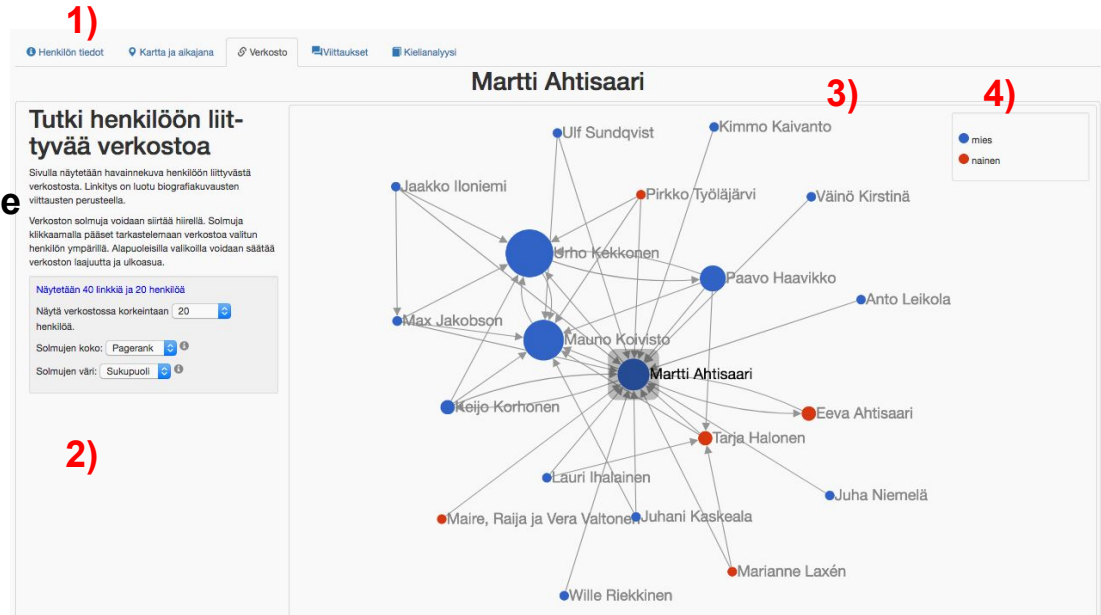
1)

Henkilön tiedot | Kartta ja aikajana | Verkosto | Viittaukset | Kielianalyysi

Martti Ahtisaari

3)

4)

e

Tutki henkilöön liittyvää verkostoa

Sivulla näytetään havainnekuva henkilöön liittyvästä verkostosta. Linkitys on luotu biografiakuvausten viittausten perusteella.

Verkoston solmuja voidaan siirtää hiirellä. Solmuja klikkaamalla päästet tarkastelemaan verkostoa valitun henkilön ympärillä. Alapuoleisilla valikoilla voidaan säätää verkoston laajuutta ja ulkoasua.

Näytetään 40 linkkiä ja 20 henkilöä

Näytä verkostossa korkeintaan 20 henkilöä.

Solmujen koko: Pagerank

Solmujen väri: Sukupuoli

2)

mies
nainen

Ulf Sundqvist
Kimmo Kaivanto
Jaakko Iloniemi
Pirkko Työläjärvi
Väinö Kirstinä
Urho Kekkonen
Paavo Haavikko
Anto Leikola
Max Jakobson
Mauno Koivisto
Martti Ahtisaari
Keijo Korhonen
Eeva Ahtisaari
Tarja Halonen
Lauri Ihalainen
Juha Niemelä
Maire, Raija ja Vera Valtonen
Juhani Kaskeala
Marianne Laxén
Wille Riekkinen